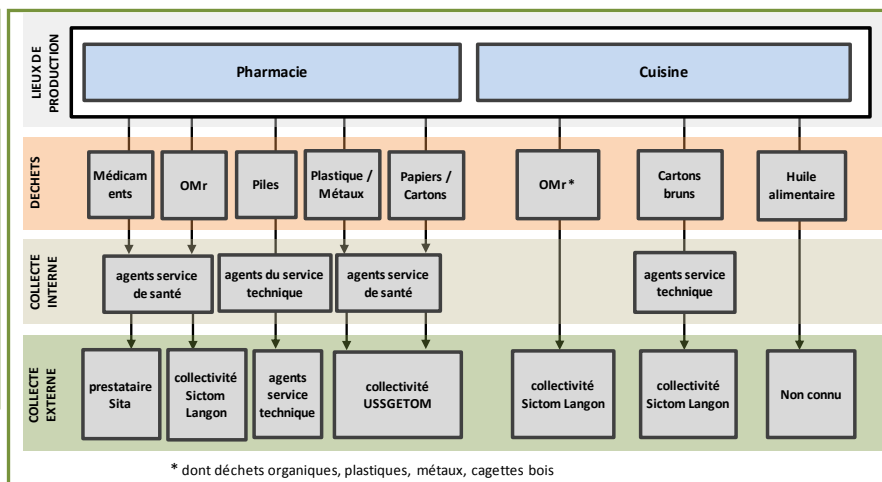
LIEUX DE PRODUCTION

Pharmacie

Cuisine

DECHETS

Médicaments

OMr

Piles

Plastique / Métaux

Papiers / Cartons

OMr*

Cartons bruns

Huile alimentaire

COLLECTE INTERNE

agents service de santé

agents du service technique

agents service de santé

agents service technique

COLLECTE EXTERNE

prestataire Sita

collectivité Sictom Langon

agents service technique

collectivité USSGETOM

collectivité Sictom Langon

collectivité Sictom Langon

Non connu

* dont déchets organiques, plastiques, métaux, cagettes bois